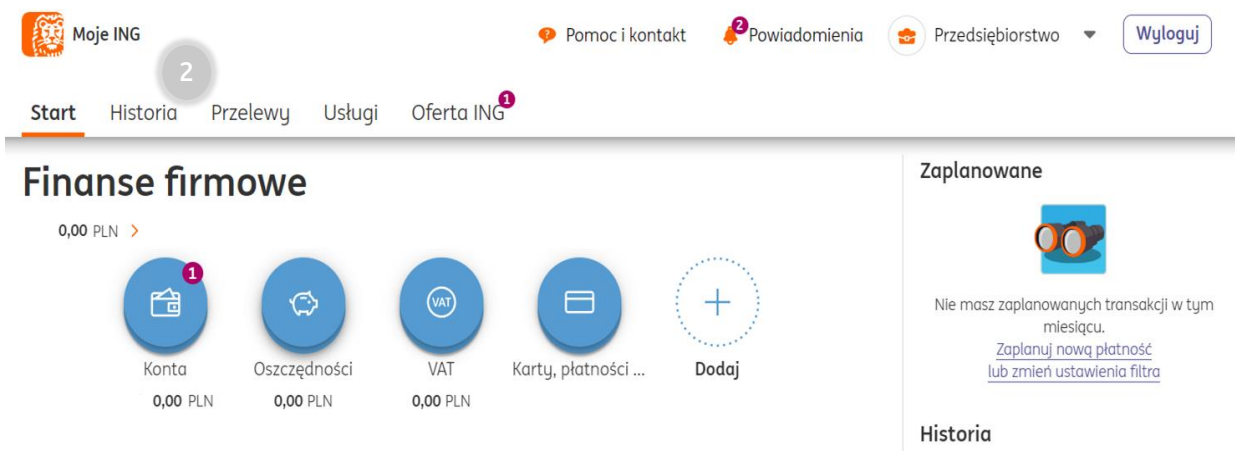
Moje ING

Pomoc i kontakt 2 Powiadomienia Przedsiębiorstwo Wyloguj

2

Start Historia Przelewy Usługi Oferta ING 1

Finanse firmowe

0,00 PLN >

1

VAT

Konta 0,00 PLN

Oszczędności 0,00 PLN

VAT 0,00 PLN

Karty, płatności ...

Dodaj

Zaplanowane

Nie masz zaplanowanych transakcji w tym miesiącu.

Zaplanuj nową płatność lub zmień ustawienia filtra

Historia